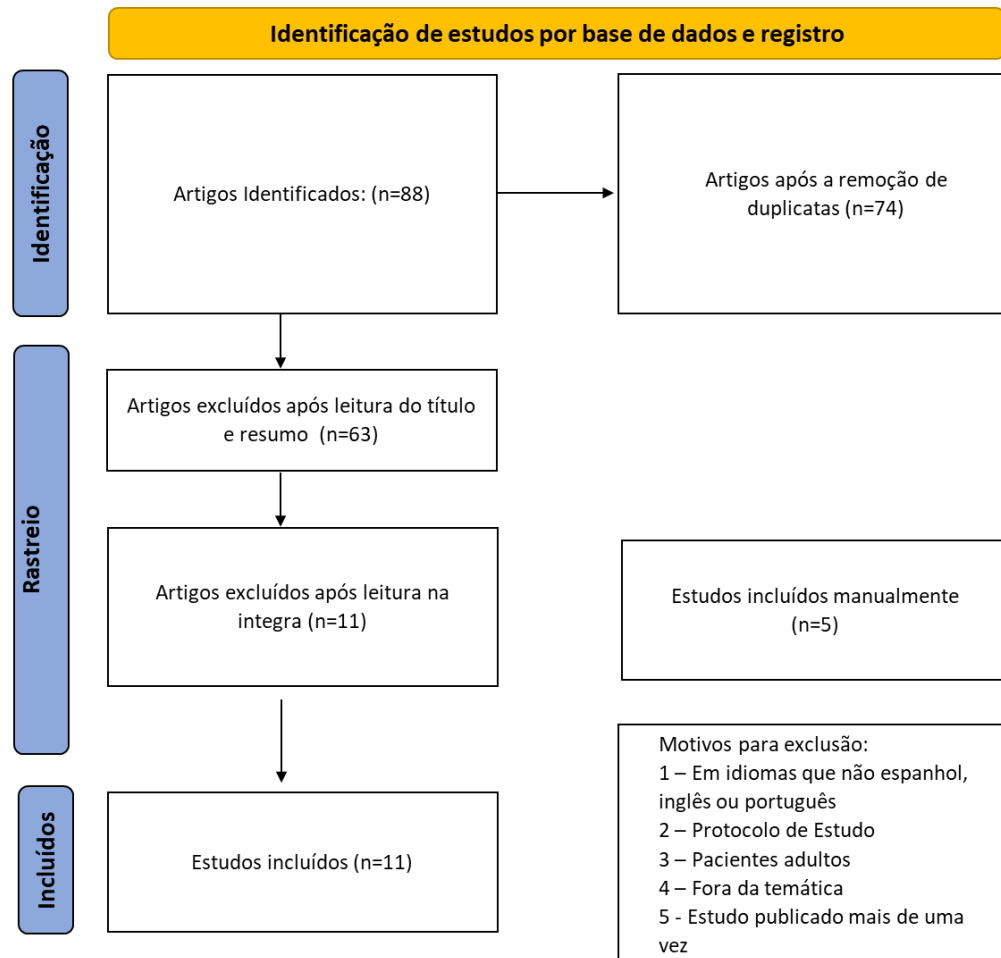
Identificação de estudos por base de dados e registro

Identificação

Artigos Identificados: (n=88)

Artigos após a remoção de duplicatas (n=74)

Rastreio

Artigos excluídos após leitura do título e resumo (n=63)

Artigos excluídos após leitura na integra (n=11)

Estudos incluídos manualmente (n=5)

Incluídos

Estudos incluídos (n=11)

Motivos para exclusão:
1 – Em idiomas que não espanhol, inglês ou português
2 – Protocolo de Estudo
3 – Pacientes adultos
4 – Fora da temática
5 - Estudo publicado mais de uma vez